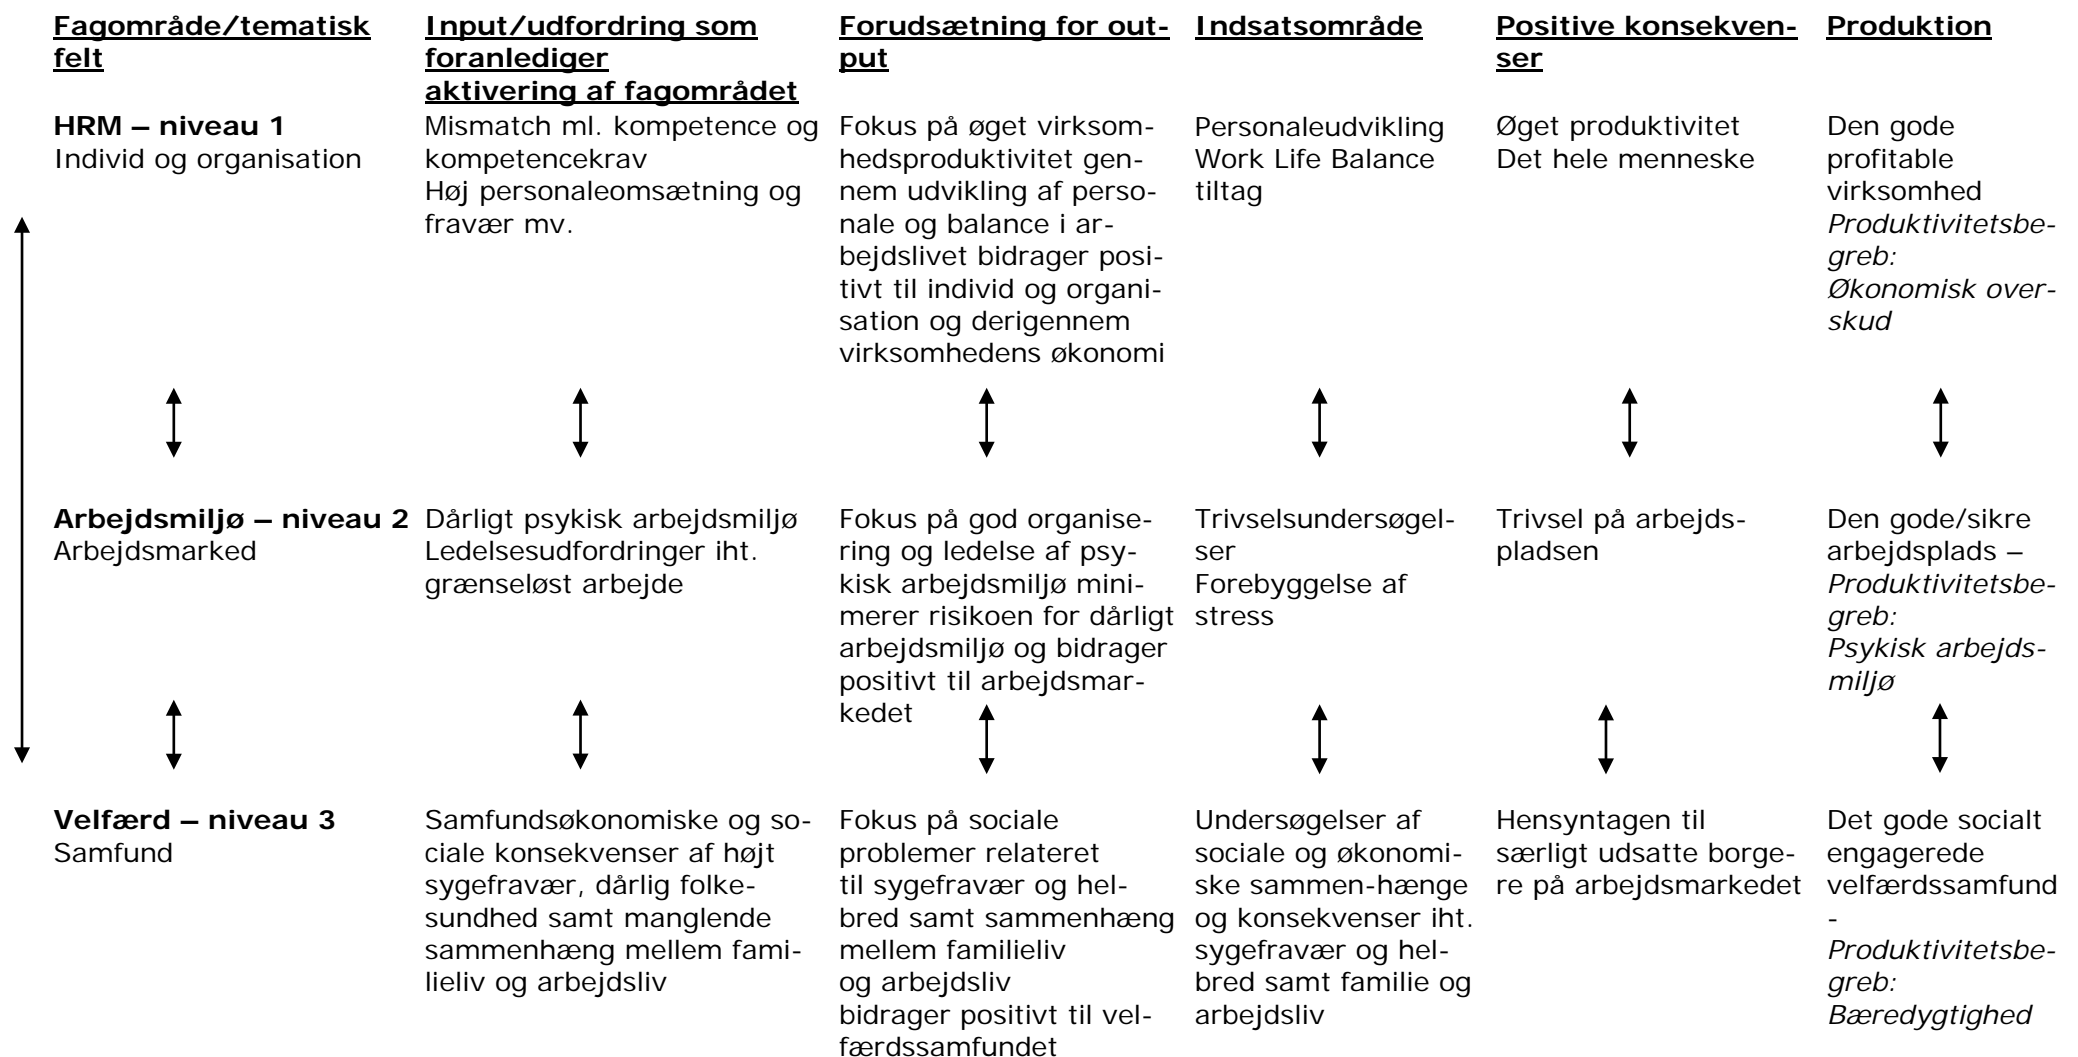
| Fagområde/tematisk felt | Input/udfordring som foranlediger aktivering af fagområdet | Forudsætning for output | Indsatsområde | Positive konsekvenser | Produktion |
|---|---|---|---|---|---|
| **HRM – niveau 1** Individ og organisation | Mismatch ml. kompetence og kompetencekrav Høj personaleomsætning og fravær mv. | Fokus på øget virksomhedsproduktivitet gennem udvikling af personale og balance i arbejdslivet bidrager positivt til individ og organisation og derigennem virksomhedens økonomi | Personaleudvikling Work Life Balance tiltag | Øget produktivitet Det hele menneske | Den gode profitable virksomhed *Produktivitetsbegreb: Økonomisk overskud* |
| **Arbejdsmiljø – niveau 2** Arbejdsmarked | Dårligt psykisk arbejdsmiljø Ledelsesudfordringer iht. grænseløst arbejde | Fokus på god organisering og ledelse af psykisk arbejdsmiljø minimerer risikoen for dårligt arbejdsmiljø og bidrager positivt til arbejdsmarkedet | Trivselsundersøgelser Forebyggelse af stress | Trivsel på arbejdspladsen | Den gode/sikre arbejdsplads – *Produktivitetsbegreb: Psykisk arbejdsmiljø* |
| **Velfærd – niveau 3** Samfund | Samfundsøkonomiske og sociale konsekvenser af højt sygefravær, dårlig folkesundhed samt manglende sammenhæng mellem familieliv og arbejdsliv | Fokus på sociale problemer relateret til sygefravær og helbred samt sammenhæng mellem familieliv og arbejdsliv bidrager positivt til velfærdssamfundet | Undersøgelser af sociale og økonomiske sammen-hænge og konsekvenser iht. sygefravær og helbred samt familie og arbejdsliv | Hensyntagen til særligt udsatte borgere på arbejdsmarkedet | Det gode socialt engagerede velfærdssamfund - *Produktivitetsbegreb: Bæredygtighed* |